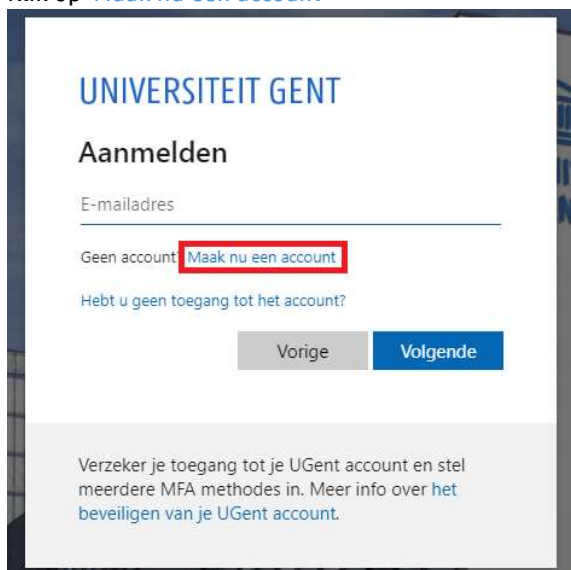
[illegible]

UNIVERSITEIT GENT

Aanmelden

E-mailadres

Geen account? Maak nu een account

Hebt u geen toegang tot het account?

Vorige Volgende

Verzeker je toegang tot je UGent account en stel meerdere MFA methodes in. Meer info over het beveiligen van je UGent account.